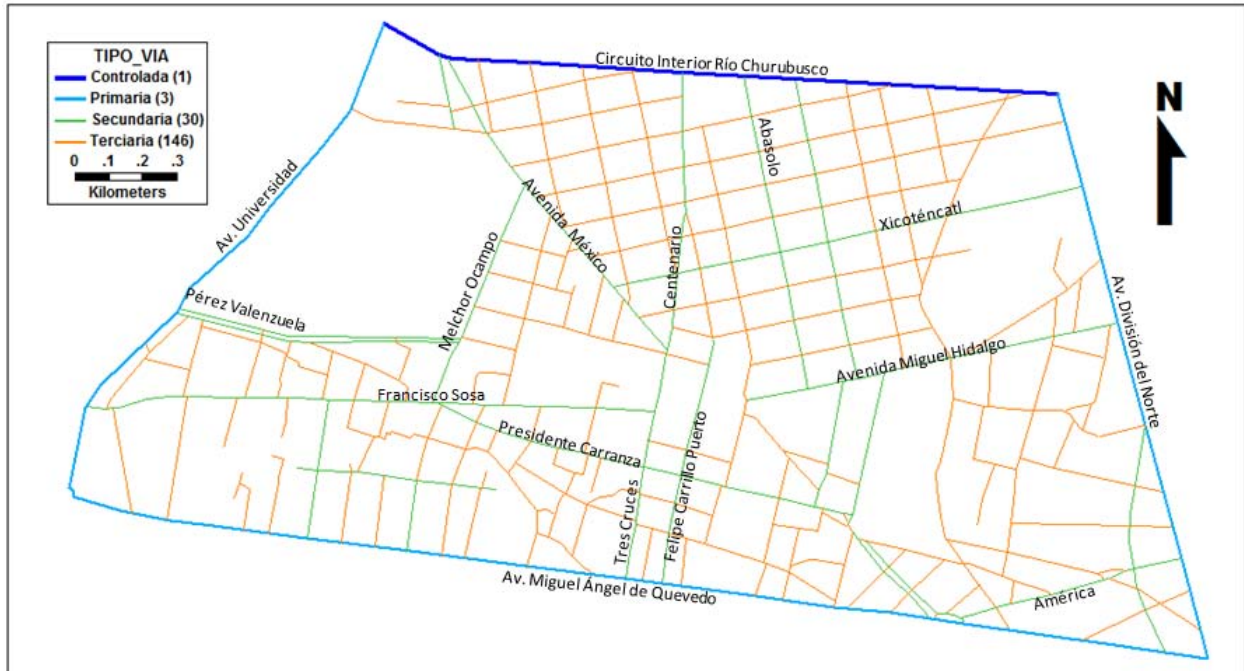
TIPO_VIA
Controlada (1)
Primaria (3)
Secundaria (30)
Terciaria (146)
0 .1 .2 .3
Kilometers

N

Circuito Interior Río Churubusco
Abasolo
Av. Universidad
Avenida México
Centenario
Xicoténcatl
Melchor Ocampo
Pérez Valenzuela
Av. División del Norte
Avenida Miguel Hidalgo
Francisco Sosa
Presidente Carranza
Felipe Carrillo Puerto
Tres Cruces
Av. Miguel Ángel de Quevedo
América